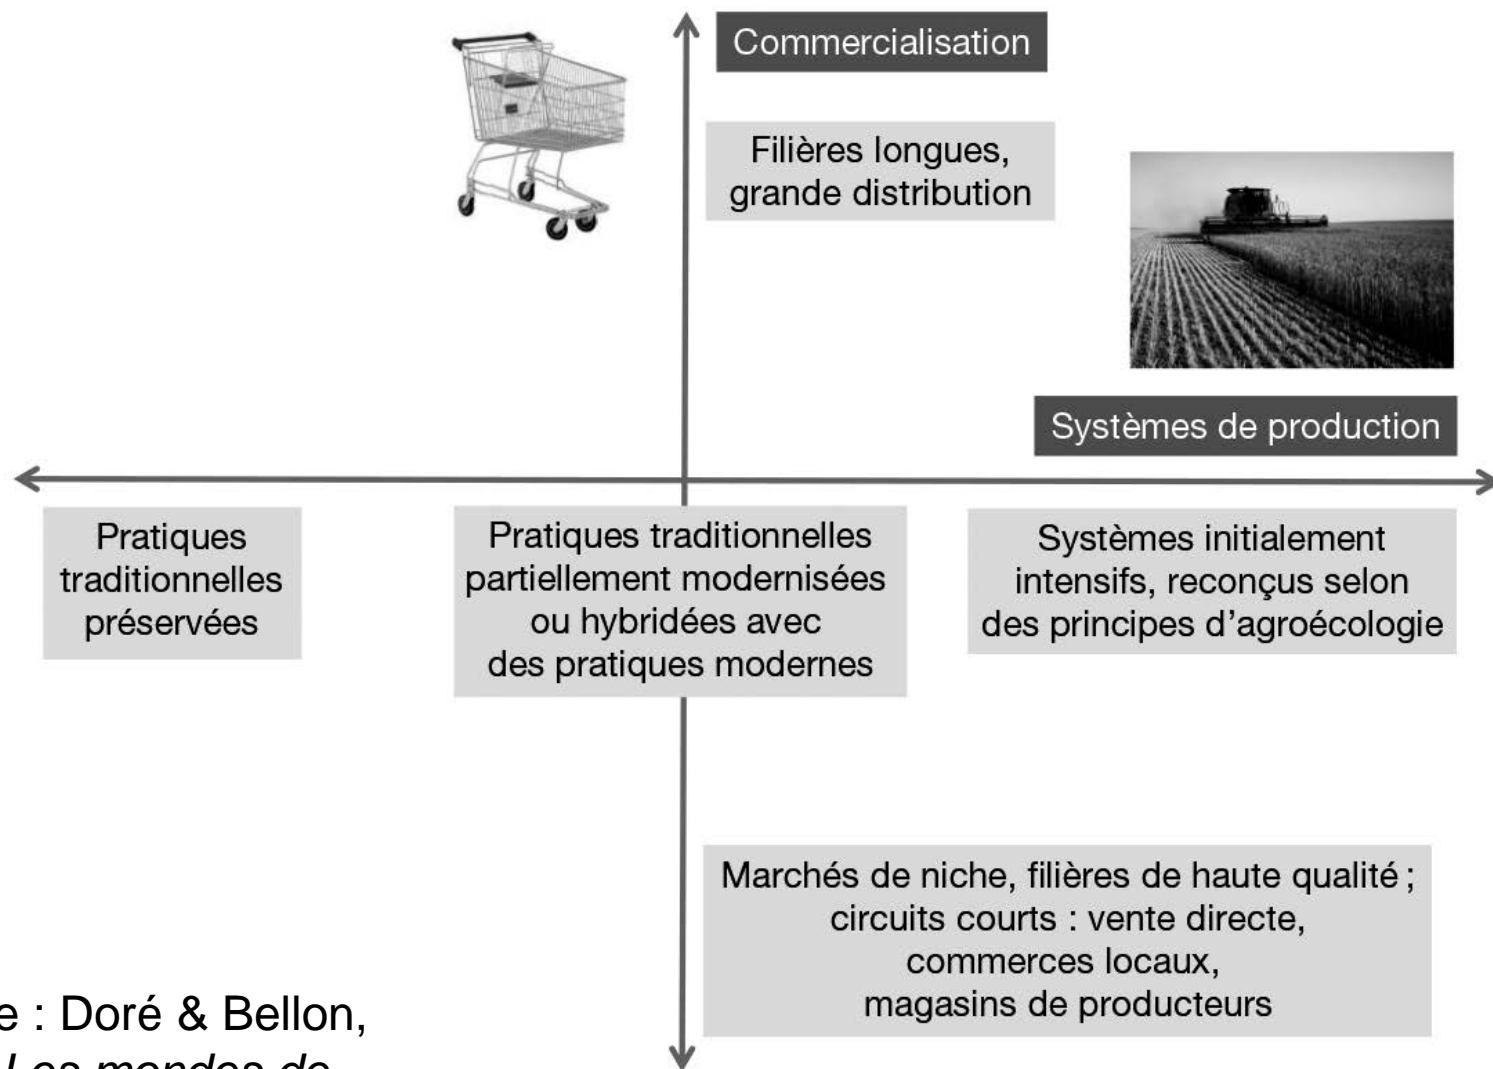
Commercialisation

Filières longues, grande distribution

Systèmes de production

Pratiques traditionnelles préservées

Pratiques traditionnelles partiellement modernisées ou hybridées avec des pratiques modernes

Systèmes initialement intensifs, reconçus selon des principes d'agroécologie

Marchés de niche, filières de haute qualité ; circuits courts : vente directe, commerces locaux, magasins de producteurs

e : Doré & Bellon, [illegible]